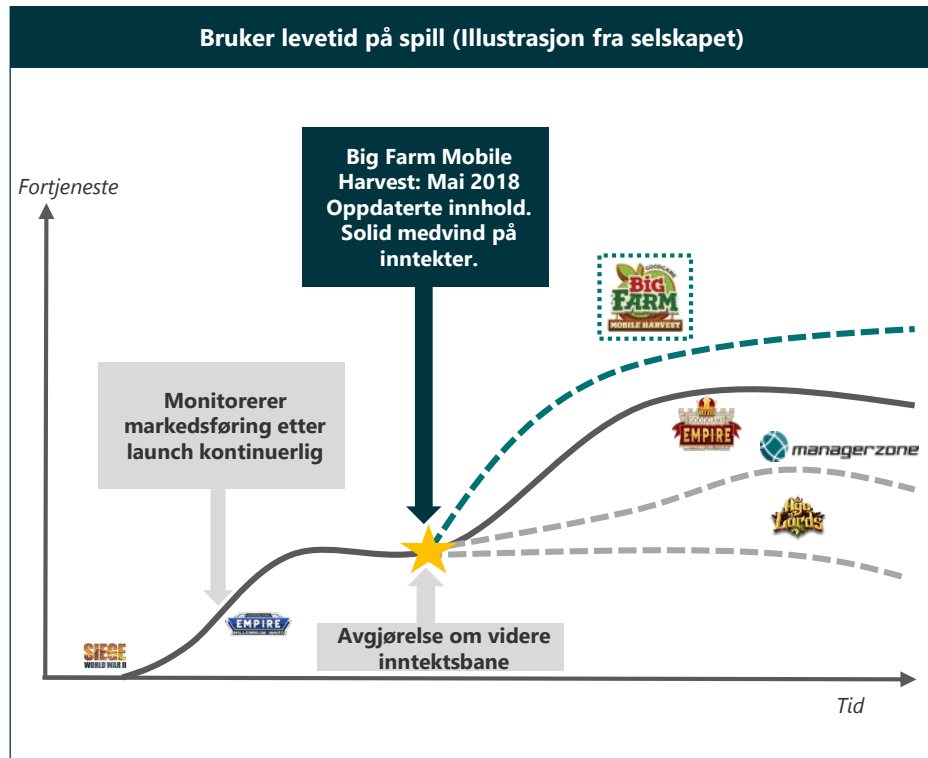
Bruker levetid på spill (Illustrasjon fra selskapet)

Fortjeneste

Big Farm Mobile Harvest: Mai 2018 Oppdaterte innhold. Solid medvind på inntekter.

GOODGAME BIG FARM MOBILE HARVEST

Monitorerer markedsføring etter launch kontinuerlig

EMPIRE

managerzone

Age of Lords

SIEGE WORLD WAR II

EMPIRE MILLENNIUM WARS

Avgjørelse om videre inntektsbane

Tid